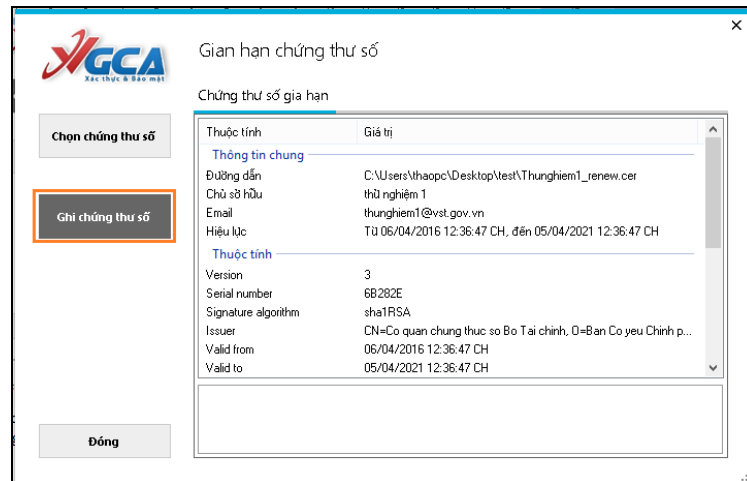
GCA
Xác thực & Bảo mật

Gian hạn chứng thư số

Chứng thư số gia hạn

Chọn chứng thư số

Ghi chứng thư số

Đóng

| Thuộc tính | Giá trị |
|---|---|
| Thông tin chung | |
| Đường dẫn | C:\Users\thaopc\Desktop\test\Thunghiem1_renew.cer |
| Chủ sở hữu | thử nghiệm 1 |
| Email | thunghiem1@vst.gov.vn |
| Hiệu lực | Từ 06/04/2016 12:36:47 CH, đến 05/04/2021 12:36:47 CH |
| Thuộc tính | |
| Version | 3 |
| Serial number | 6B282E |
| Signature algorithm | sha1RSA |
| Issuer | CN=Co quan chung thuc so Bo Tai chinh, O=Ban Co yeu Chinh p... |
| Valid from | 06/04/2016 12:36:47 CH |
| Valid to | 05/04/2021 12:36:47 CH |

×